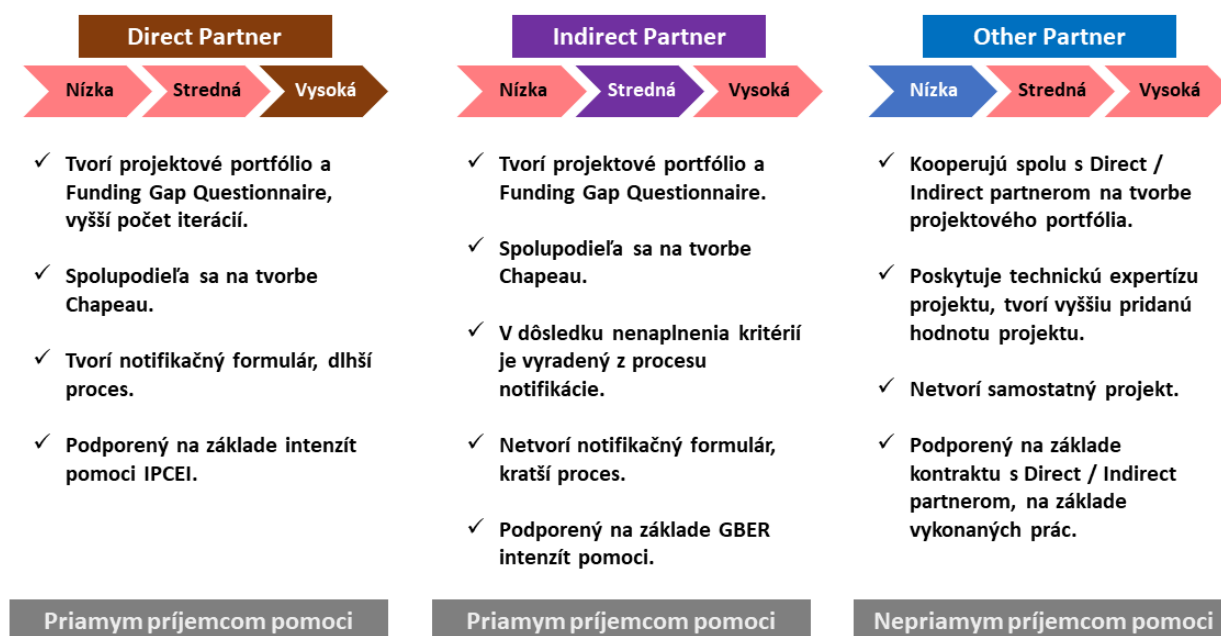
Direct Partner

Nízka Stredná Vysoká

✓ Tvorí projektové portfólio a Funding Gap Questionnaire, vyšší počet iterácií.

✓ Spolupodieľa sa na tvorbe Chapeau.

✓ Tvorí notifikačný formulár, dlhší proces.

✓ Podporený na základe intenzít pomoci IPCEI.

Priamym príjemcom pomoci

Indirect Partner

Nízka Stredná Vysoká

✓ Tvorí projektové portfólio a Funding Gap Questionnaire.

✓ Spolupodieľa sa na tvorbe Chapeau.

✓ V dôsledku nenaplnenia kritérií je vyradený z procesu notifikácie.

✓ Netvorí notifikačný formulár, kratší proces.

✓ Podporený na základe GBER intenzít pomoci.

Priamym príjemcom pomoci

Other Partner

Nízka Stredná Vysoká

✓ Kooperujú spolu s Direct / Indirect partnerom na tvorbe projektového portfólia.

✓ Poskytuje technickú expertízu projektu, tvorí vyššiu pridanú hodnotu projektu.

✓ Netvorí samostatný projekt.

✓ Podporený na základe kontraktu s Direct / Indirect partnerom, na základe vykonaných prác.

Nepriamym príjemcom pomoci